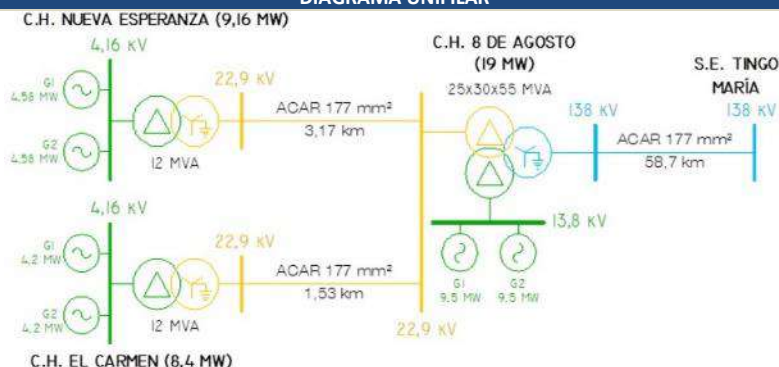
DIAGRAMA UNIFILAR

C.H. NUEVA ESPERANZA (9,16 MW)

4,16 KV

G1 4,58 MW

G2 4,58 MW

12 MVA

22,9 KV

ACAR 177 mm²
3,17 km

C.H. 8 DE AGOSTO (19 MW)

25x30x55 MVA

138 KV

ACAR 177 mm²
58,7 km

S.E. TINGO MARÍA

138 KV

13,8 KV

G1 9.5 MW

G2 9.5 MW

4,16 KV

G1 4,2 MW

G2 4,2 MW

12 MVA

22,9 KV

ACAR 177 mm²
1,53 km

22,9 KV

C.H. EL CARMEN (8,4 MW)